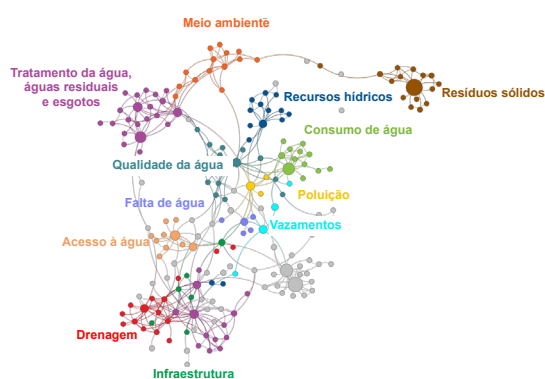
Meio ambiente

Tratamento da água, águas residuais e esgotos

Recursos hídricos

Resíduos sólidos

Consumo de água

Qualidade da água

Poluição

Falta de água

Vazamentos

Acesso à água

Drenagem

Infraestrutura